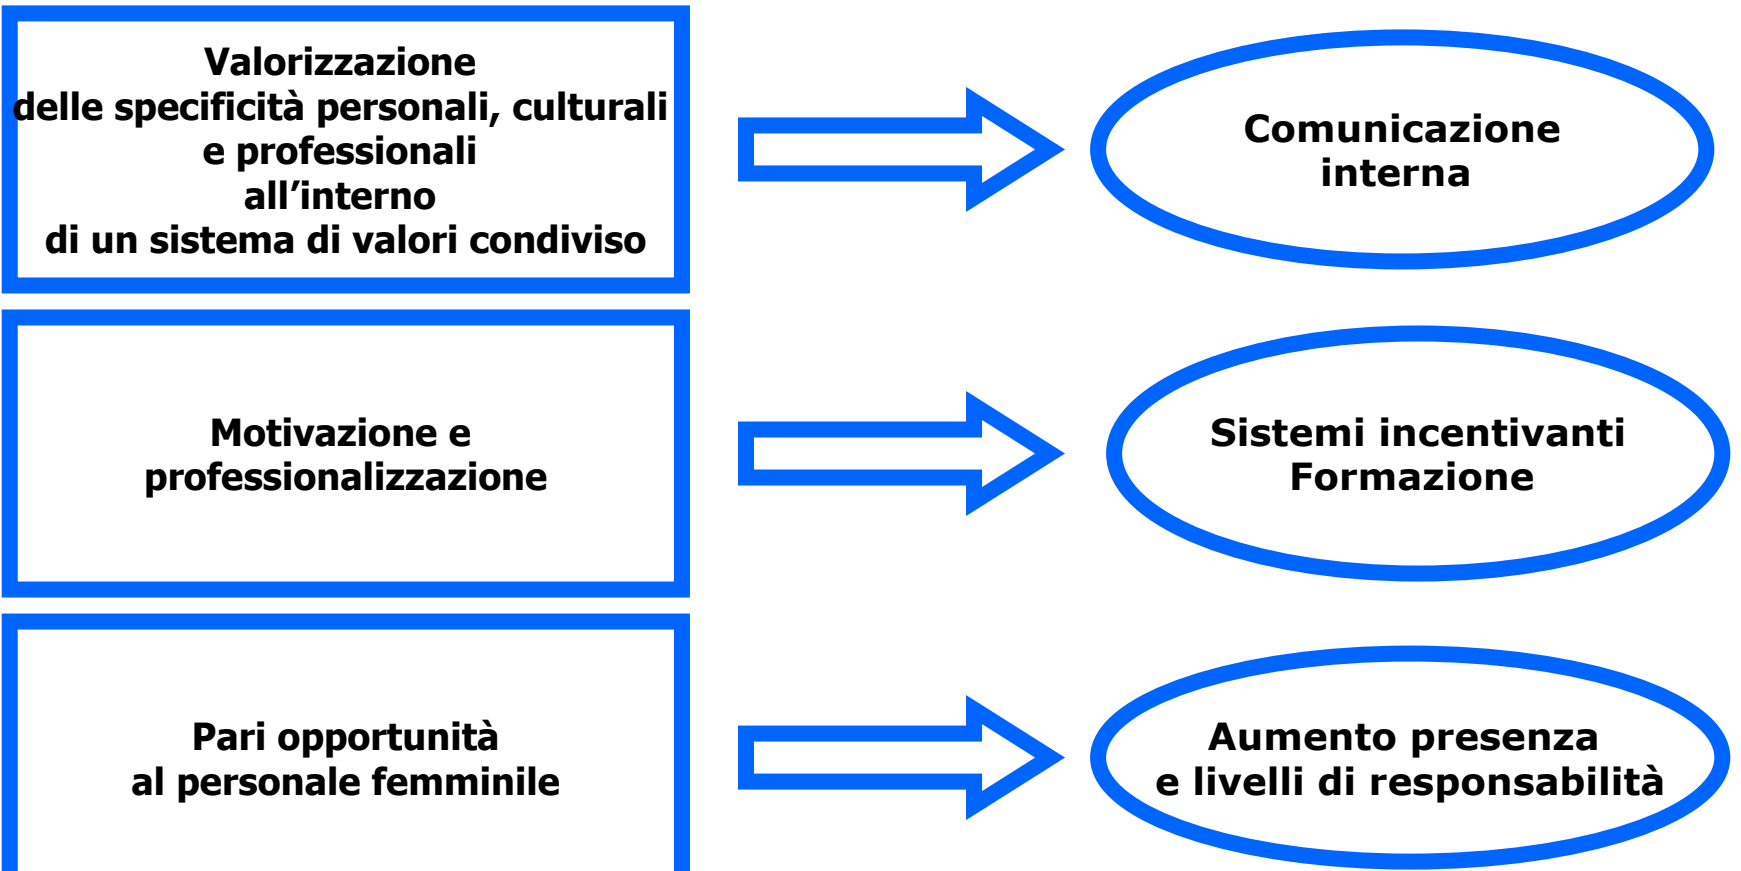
Valorizzazione delle specificità personali, culturali e professionali all’interno di un sistema di valori condiviso

Comunicazione interna

Motivazione e professionalizzazione

Sistemi incentivanti Formazione

Pari opportunità al personale femminile

Aumento presenza e livelli di responsabilità